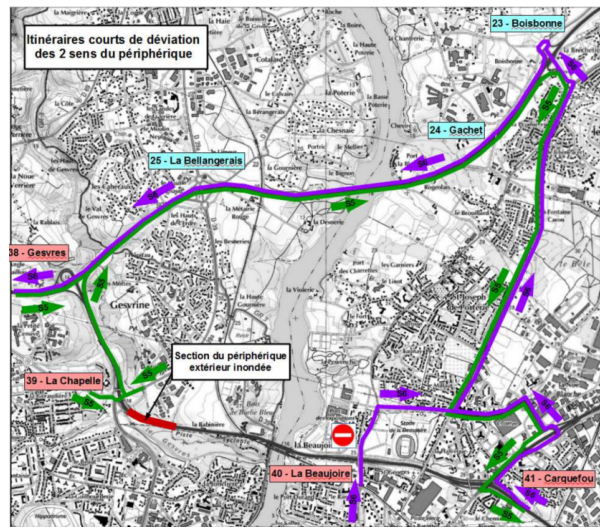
Itinéraires courts de déviation des 2 sens du périphérique

23 - Boisbonne

24 - Gachet

25 - La Bellangerais

38 - Gesvres

Section du périphérique extérieur inondée

39 - La Chapelle

40 - La Beaujoire

41 - Carquefou

Gesvrine

La Beaujoire